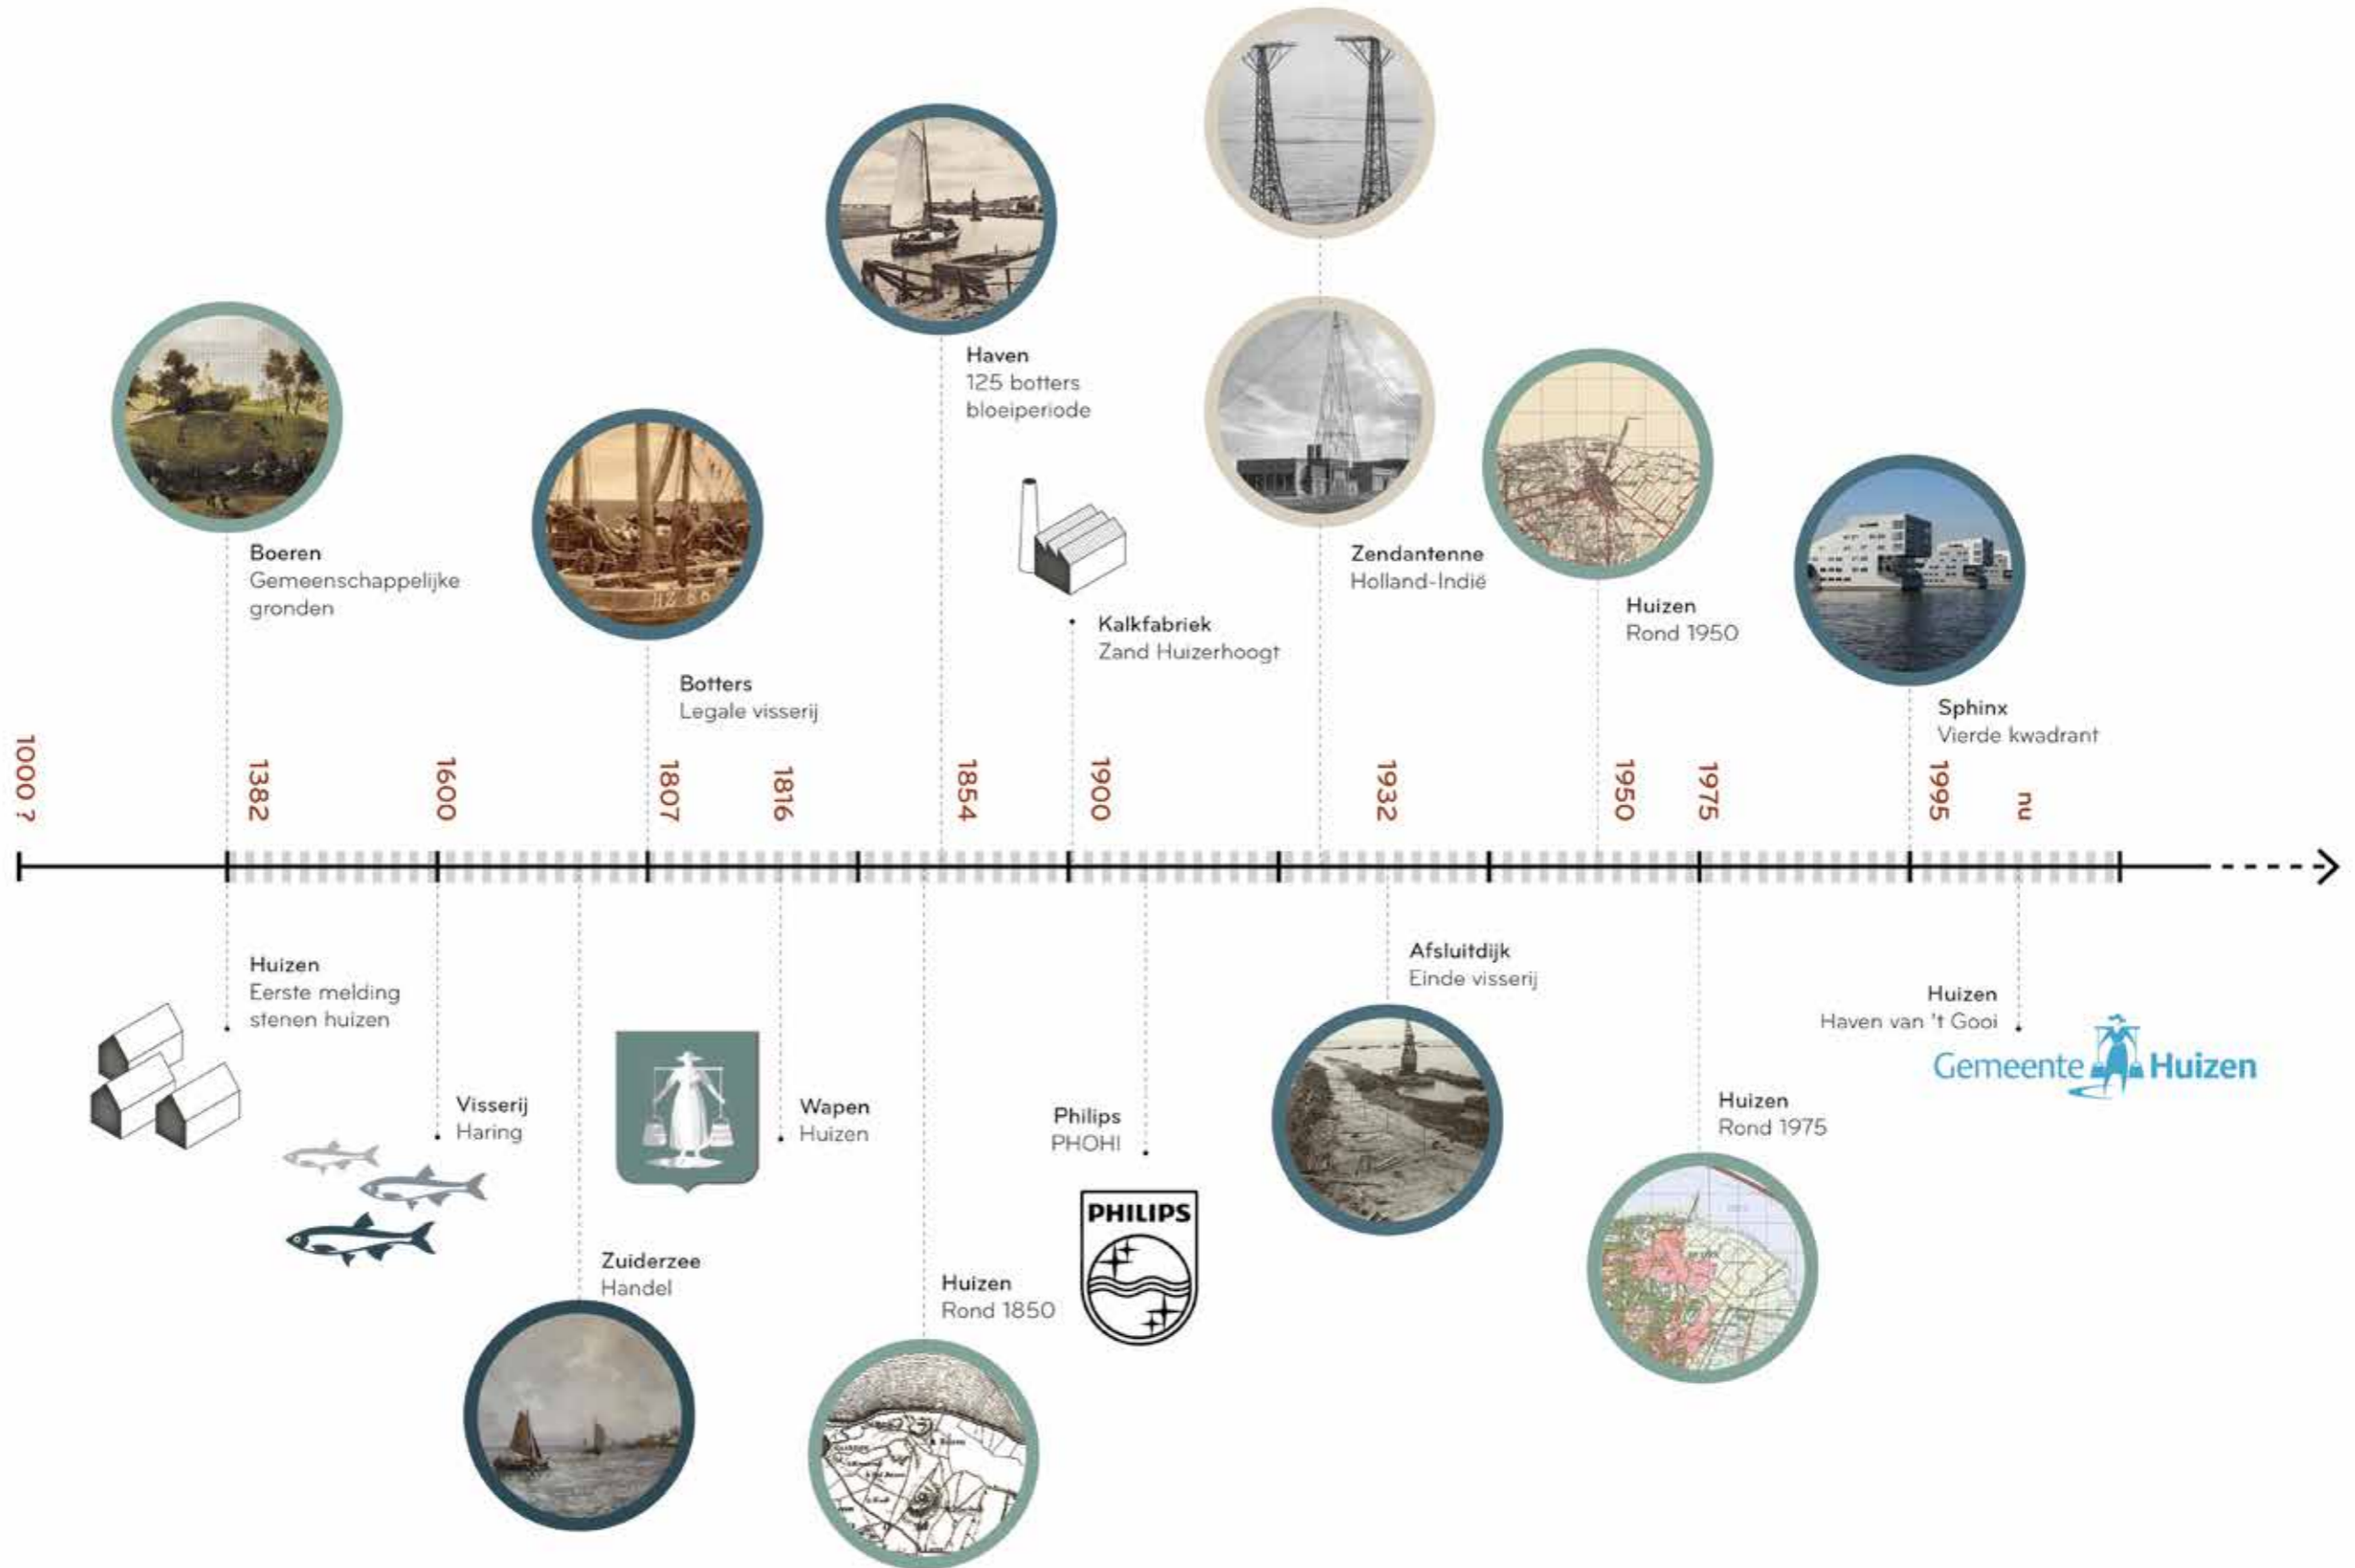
Haven
125 botters
bloeiperiode

Boeren
Gemeenschappelijke
gronden

Kalkfabriek
Zand Huizerhoogt

Zendantenne
Holland-Indië

Huizen
Rond 1950

Botters
Legale visserij

Sphinx
Vierde kwadrant

1000 ?
1382
1600
1807
1816
1854
1900
1932
1950
1975
1995
nu

Huizen
Eerste melding
stenen huizen

Afsluitdijk
Einde visserij

Huizen
Haven van 't Gooi

Gemeente Huizen

Visserij
Haring

Wapen
Huizen

Philips
PHOHI

PHILIPS

Huizen
Rond 1975

Zuiderzee
Handel

Huizen
Rond 1850